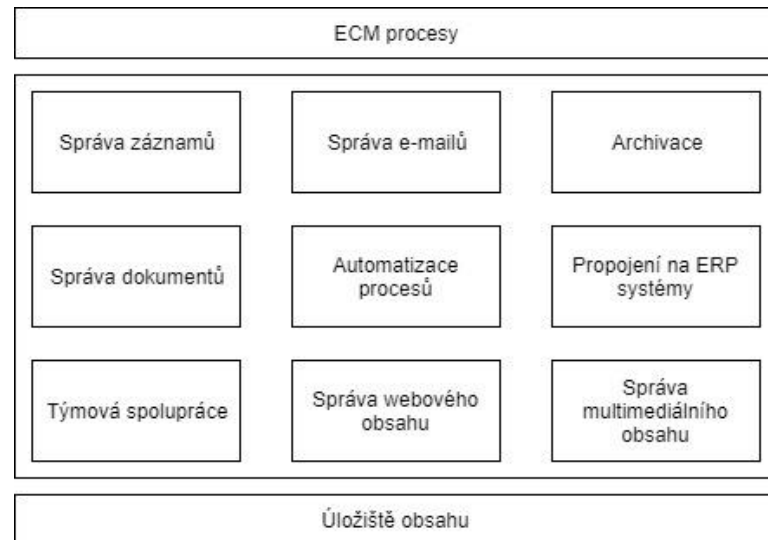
ECM procesy

Správa záznamů

Správa e-mailů

Archivace

Správa dokumentů

Automatizace procesů

Propojení na ERP systémy

Týmová spolupráce

Správa webového obsahu

Správa multimediálního obsahu

Úložiště obsahu